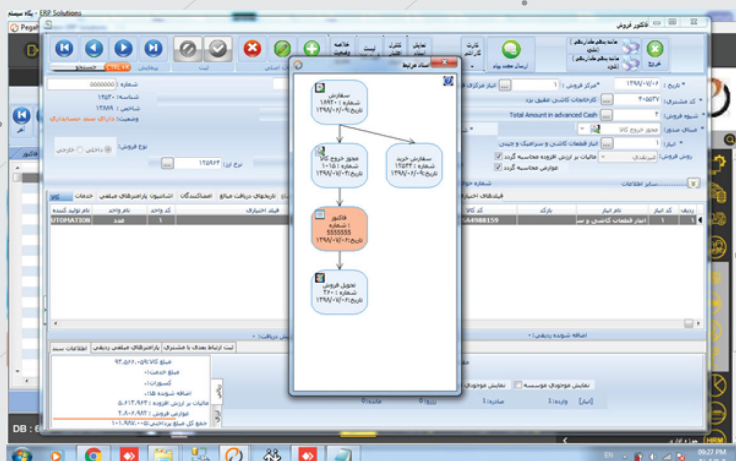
ERP Solutions
پگاه سیستم

فاکتور فروش

اسناد مرتبط

سفارش
شماره : ۱۸۹۲۰
تاریخ: ۱۳۹۸/۰۷/۰۱

مجوز خروج کالا
شماره : ۱۰۱۵
تاریخ: ۱۳۹۸/۰۷/۰۱

سفارش خرید
شماره : ۱۰۵۳۴
تاریخ: ۱۳۹۸/۰۷/۰۱

فاکتور
شماره :
SSSSSS
تاریخ: ۱۳۹۸/۰۷/۰۱

تحویل فروش
شماره : ۳۲۰۱
تاریخ: ۱۳۹۸/۰۷/۰۱

تاریخ : ۱۳۹۸/۰۷/۰۱
مرکز فروش : ۱
انبار مرکزی
کد مشتری : ۴۰۵۵۳۷
کارخانجات کاشی تبریز
شیوه فروش : ۲
Total Amount in advanced Cash
مبنای صدور :
مجوز خروج کالا
انبار : ۱
انبار قطعات کاشی و سرامیک و چینی
روش فروش :
مالیات بر ارزش افزوده محاسبه گردد
عوارض محاسبه گردد
سایر اطلاعات

شماره : 0000000
شناسه : ۱۴۵۳۰
شاخص : ۱۳۷۹
وضعیت : دارای سند حسابداری
نوع فروش :
داخلی
خارجی
نوع ارز : ۱۳۵۹۶۲

ردیف
کد انبار
نام انبار
بارکد
کد کالا
نام کالا
کد واحد
نام واحد
نام تولید کننده
A4988159
انبار قطعات کاشی و س
عدد
UTOMATION

اطلاعات سند
پارامترهای مبلغی ردیفی
لیست ارتباط بعدی با مشتری

مبلغ کالا
مبلغ خدمات
کسورات
اضافه شونده ها
مالیات بر ارزش افزوده
عوارض فروش
جمع کل مبلغ پرداختنی

نمایش موجودی موسسه
نمایش موجودی

DB
EN
09:27 PM